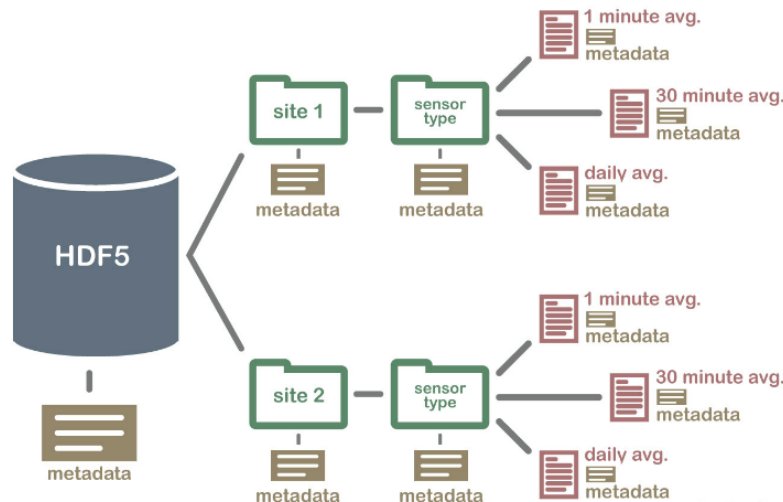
1 minute avg.
metadata

30 minute avg.
metadata

daily avg.
metadata

site 1
metadata

sensor type
metadata

HDF5

metadata

site 2
metadata

sensor type
metadata

1 minute avg.
metadata

30 minute avg.
metadata

daily avg.
metadata